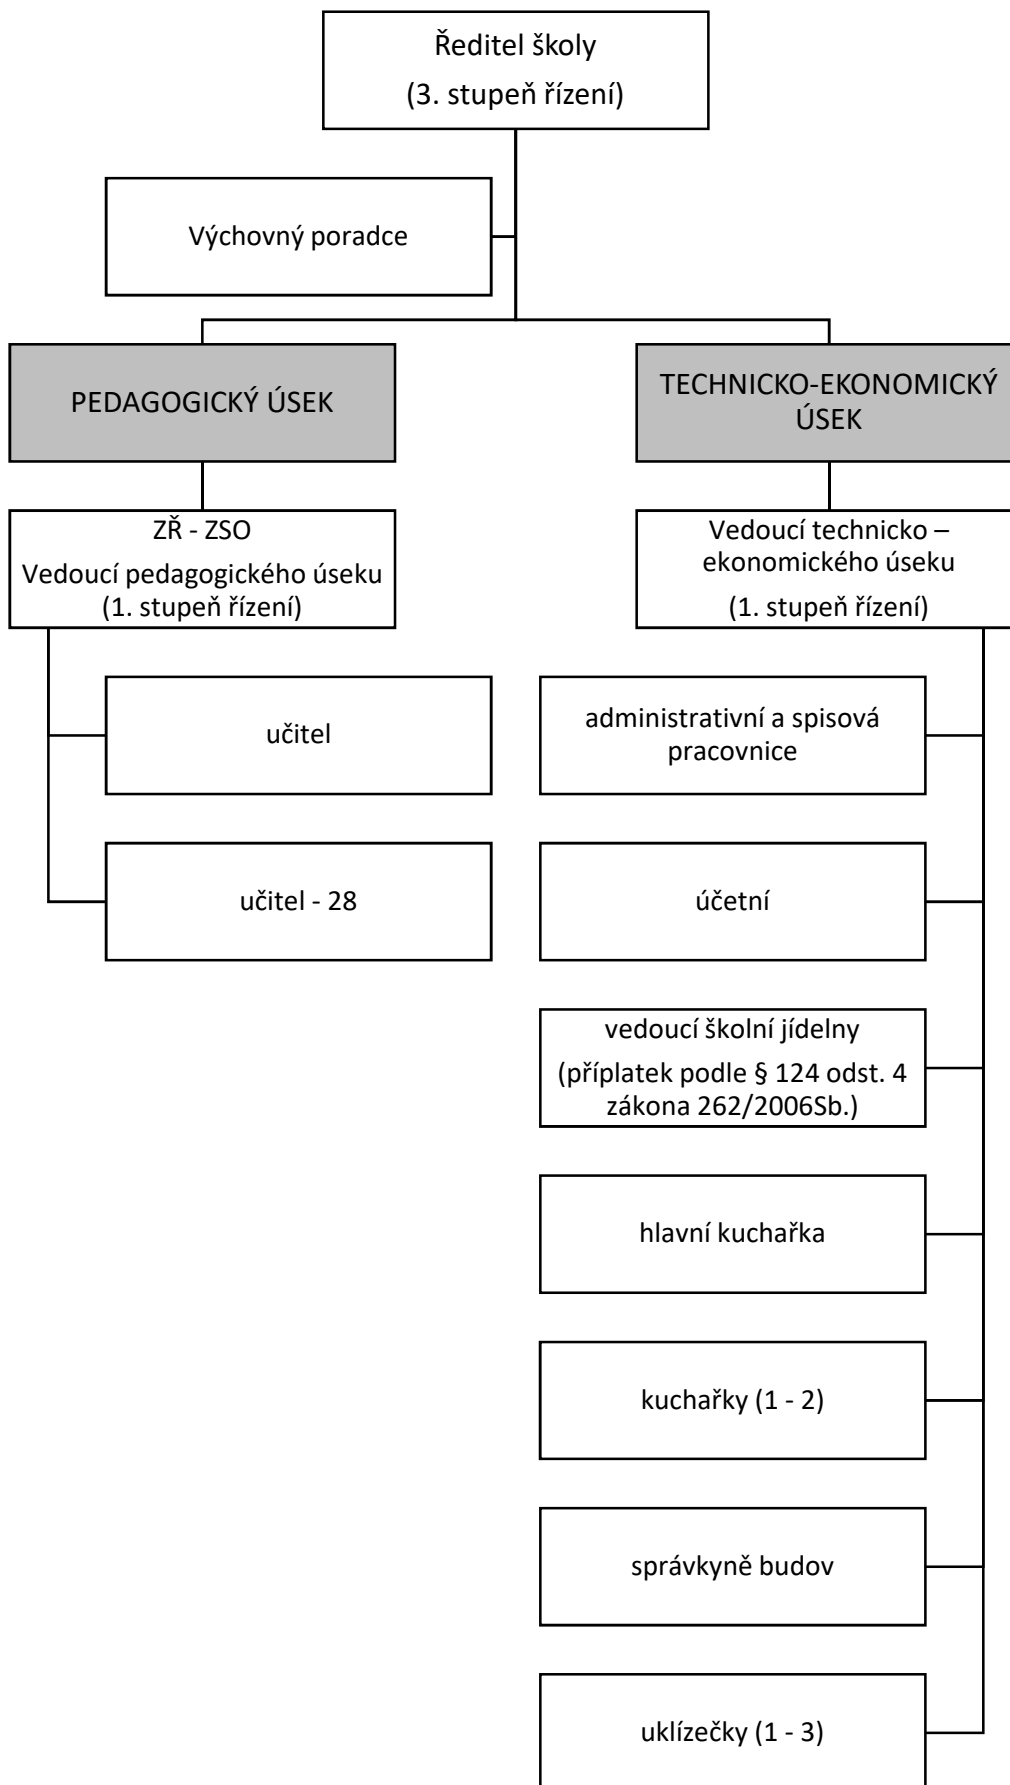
Ředitel školy
(3. stupeň řízení)

Výchovný poradce

PEDAGOGICKÝ ÚSEK

TECHNICKO-EKONOMICKÝ ÚSEK

ZŘ - ZSO
Vedoucí pedagogického úseku
(1. stupeň řízení)

učitel

učitel - 28

Vedoucí technicko – ekonomického úseku
(1. stupeň řízení)

administrativní a spisová pracovnice

účetní

vedoucí školní jídelny
(příplatek podle § 124 odst. 4 zákona 262/2006Sb.)

hlavní kuchařka

kuchařky (1 - 2)

správkyně budov

uklízečky (1 - 3)